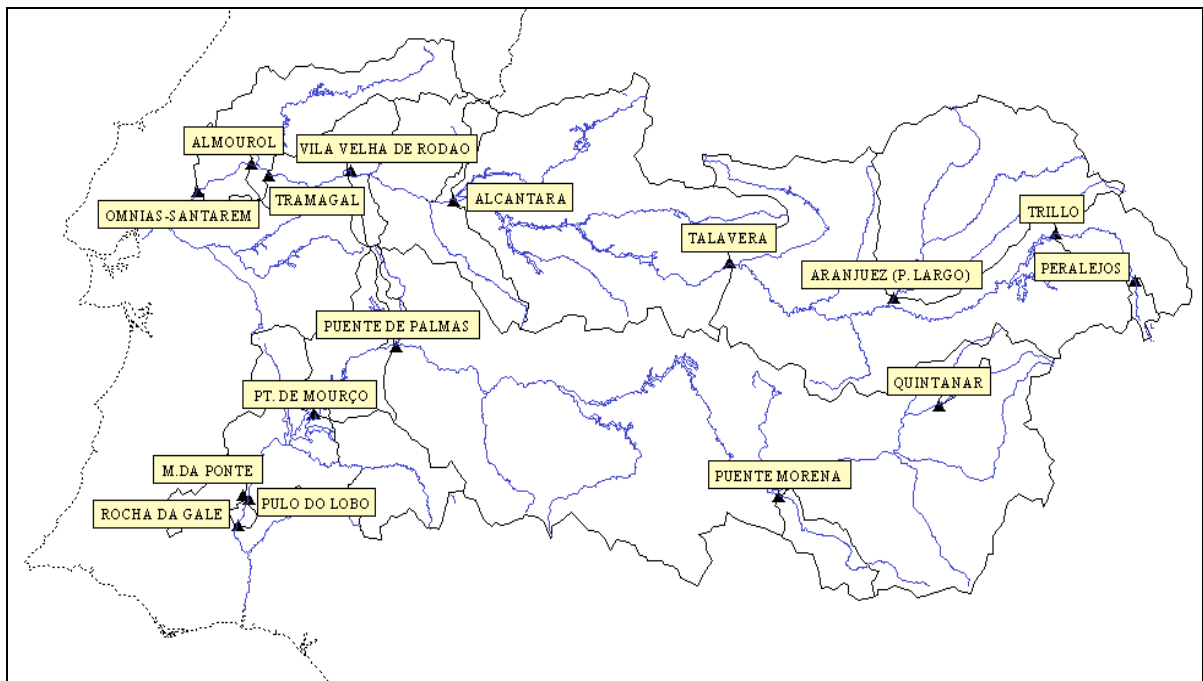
ALMOUROL
VILA VELHA DE RODAO
TRAMAGAL
OMNIAS-SANTAREM
ALCANTARA
TALAVERA
TRILLO
ARANJUEZ (P. LARGO)
PERALEJOS
PUENTE DE PALMAS
PT. DE MOURÇO
QUINTANAR
M.DA PONTE
PULO DO LOBO
ROCHA DA GALE
PUENTE MORENA